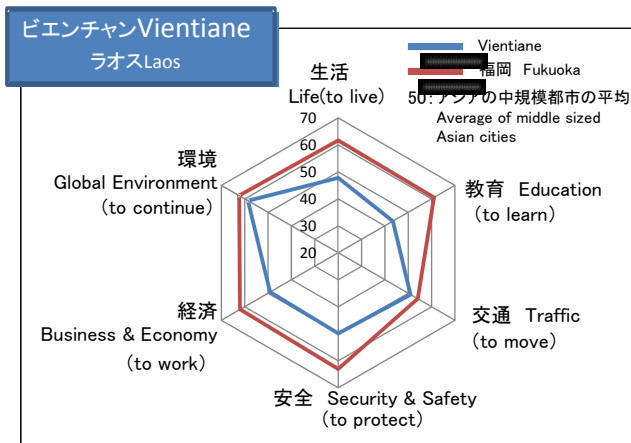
ビエンチャンVientiane
ラオスLaos

Vientiane
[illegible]福岡 Fukuoka
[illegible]50: アジアの中規模都市の平均
Average of middle sized Asian cities

生活
Life(to live)

70
60
50
40
30
20

環境
Global Environment
(to continue)

教育 Education
(to learn)

経済
Business & Economy
(to work)

交通 Traffic
(to move)

安全 Security & Safety
(to protect)